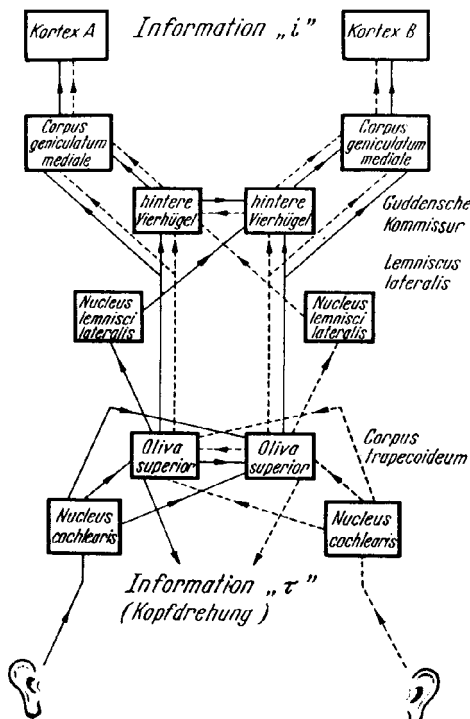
Kortex A

Information „i"

Kortex B

Corpus geniculatum mediale

Corpus geniculatum mediale

hintere Vierhügel

hintere Vierhügel

Guddensche Kommissur

Lemniscus lateralis

Nucleus lemnisci lateralis

Nucleus lemnisci lateralis

Corpus trapecoideum

Oliva superior

Oliva superior

Nucleus cochlearis

Nucleus cochlearis

Information „$\tau$"
(Kopfdrehung)